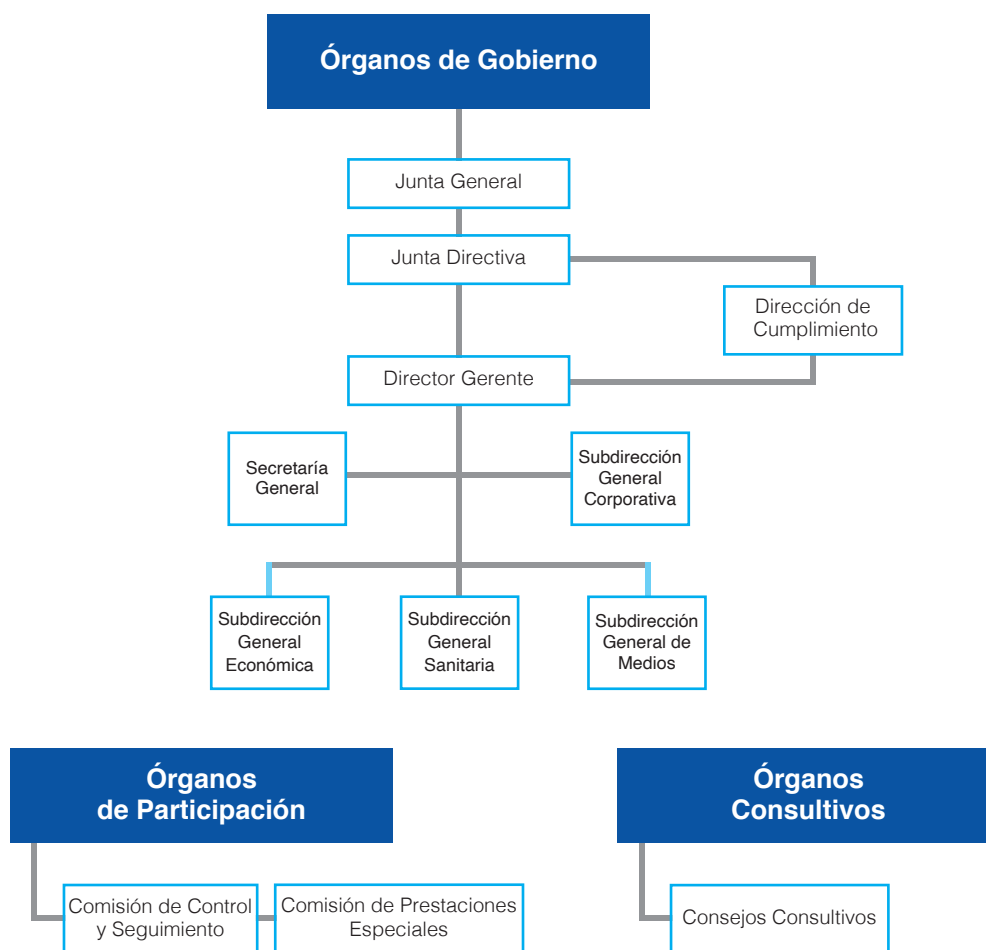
Órganos de Gobierno

Junta General

Junta Directiva

Dirección de Cumplimiento

Director Gerente

Secretaría General

Subdirección General Corporativa

Subdirección General Económica

Subdirección General Sanitaria

Subdirección General de Medios

Órganos de Participación

Comisión de Control y Seguimiento

Comisión de Prestaciones Especiales

Órganos Consultivos

Consejos Consultivos